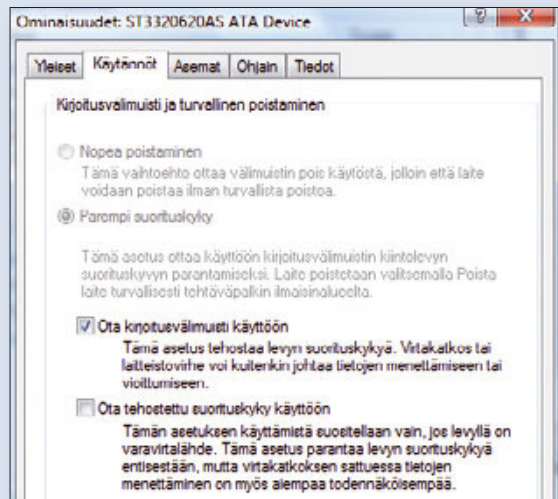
Ominaisuudet: ST3320620AS ATA Device

? X

Yleiset Käytännöt Asemat Ohjain Tiedot

Kirjoitusvälimuisti ja turvallinen poistaminen

Nopea poistaminen

Tämä vaihtoehto ottaa välimuistin pois käytöstä, jolloin että laite voidaan poistaa ilman turvallista poistoa.

Parempi suorituskyky

Tämä asetus ottaa käyttöön kirjoitusvälimuistin kiintolevyn suorituskyvyn parantamiseksi. Laite poistetaan valitsemalla Poista laite turvallisesti tehtäväpalkin ilmaisinalueelta.

Ota kirjoitusvälimuisti käyttöön

Tämä asetus tehostaa levyn suorituskykyä. Virtakatkos tai laitteistovirhe voi kuitenkin johtaa tietojen menettämiseen tai vioittumiseen.

Ota tehostettu suorituskyky käyttöön

Tämän asetuksen käyttämistä suositellaan vain, jos levyllä on varavirtalähde. Tämä asetus parantaa levyn suorituskykyä entisestään, mutta virtakatkoksen sattuessa tietojen menettäminen on myös aiempaa todennäköisempää.